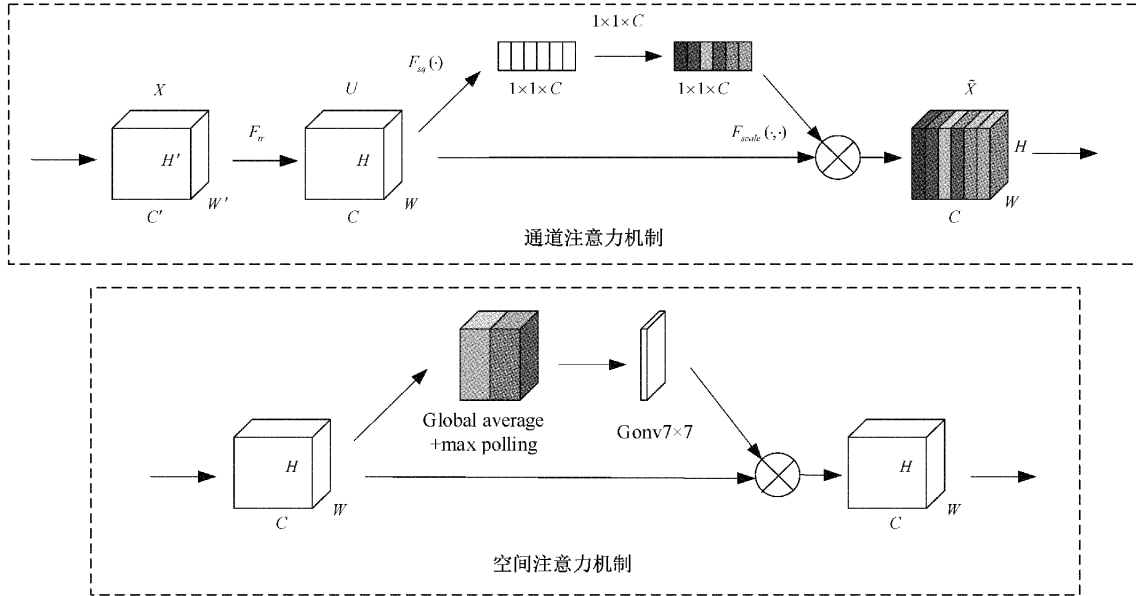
$1\times1\times C$

$X$

$F_{sq}(\cdot)$

$1\times1\times C$

$1\times1\times C$

$U$

$\tilde{X}$

$F_{tr}$

$H'$

$H$

$F_{scale}(\cdot,\cdot)$

$H$

$C'$

$W'$

$C$

$W$

$C$

$W$

通道注意力机制

Global average +max polling

Gonv7×7

$H$

$H$

$C$

$W$

$C$

$W$

空间注意力机制